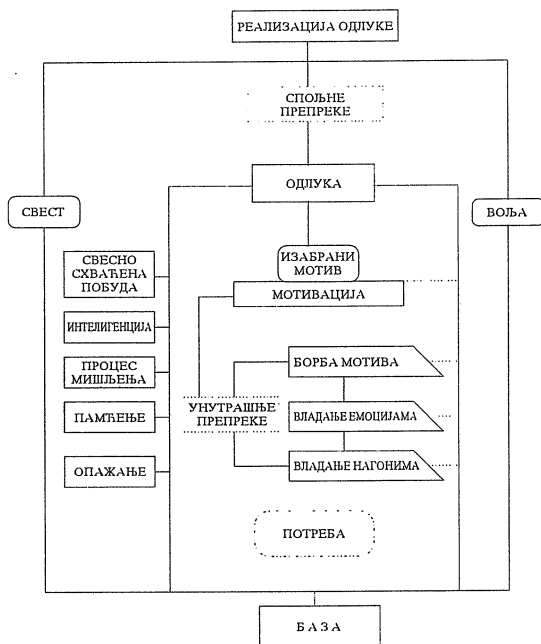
РЕАЛИЗАЦИЈА ОДЛУКЕ

СПОЉНЕ ПРЕПРЕКЕ

СВЕСТ

ОДЛУКА

ВОЉА

ИЗАБРАНИ МОТИВ

СВЕСНО СХВАЋЕНА ПОБУДА

МОТИВАЦИЈА

ИНТЕЛИГЕНЦИЈА

ПРОЦЕС МИШЉЕЊА

БОРБА МОТИВА

ПАМЋЕЊЕ

УНУТРАШЊЕ ПРЕПРЕКЕ

ВЛАДАЊЕ ЕМОЦИЈАМА

ОПАЖАЊЕ

ВЛАДАЊЕ НАГОНИМА

ПОТРЕБА

БАЗА